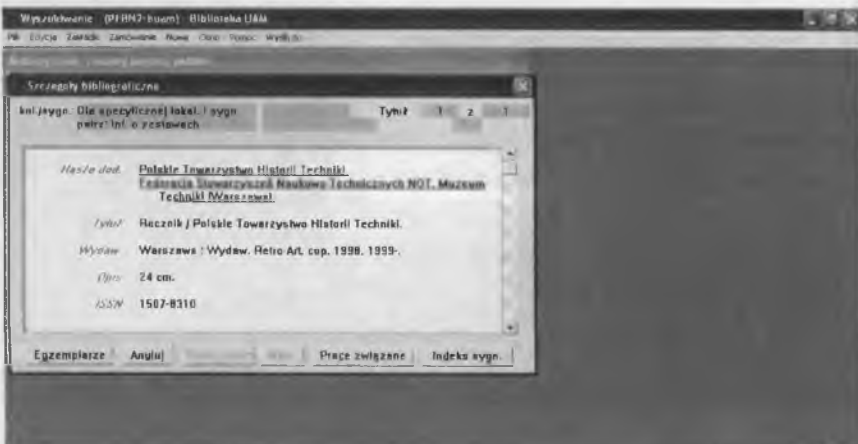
Wyszukiwanie (PFRN7-Kuam) Biblioteka UAM

Plik Edycja Zakładki Zamówienie Ruchy Okno Pomoc Wyślij do

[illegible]

Szczegóły bibliograficzne

kol./sygn. Dla specyficznej lokal. i sygn patrz: Inf. o zestawach

Tytuł 1 2 3

Hasło dod. Polskie Towarzystwo Historii Techniki. Federacja Stowarzyszeń Naukowo Technicznych NOT. Muzeum Techniki (Warszawa).

Tytuł Rocznik / Polskie Towarzystwo Historii Techniki.

Wydaw. Warszawa : Wydaw. Retro-Art, cop. 1998, 1999-.

Opis 24 cm.

ISSN 1507-8310

Egzemplarze Anuluj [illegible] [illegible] Prace związane Indeks sygn.